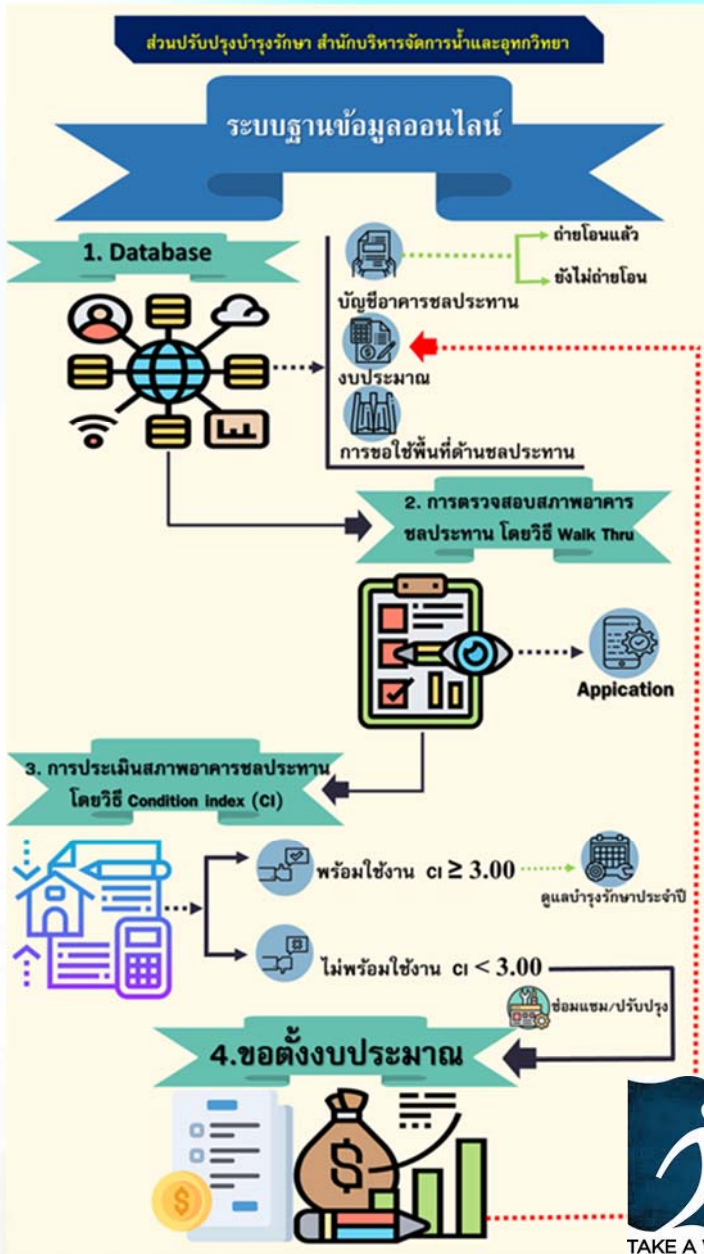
ส่วนปรับปรุงบำรุงรักษา สำนักบริหารจัดการน้ำและอุทกวิทยา

ระบบฐานข้อมูลออนไลน์

1. Database

บัญชีอาคารชลประทาน

ถ่ายโอนแล้ว

ยังไม่ถ่ายโอน

งบประมาณ

การขอใช้พื้นที่ด้านชลประทาน

2. การตรวจสอบสภาพอาคารชลประทาน โดยวิธี Walk Thru

Appication

3. การประเมินสภาพอาคารชลประทาน โดยวิธี Condition index (CI)

พร้อมใช้งาน CI $\geq 3.00$

ดูแลบำรุงรักษาประจำปี

ไม่พร้อมใช้งาน CI $< 3.00$

ซ่อมแซม/ปรับปรุง

4.ขอตั้งงบประมาณ

TAKE A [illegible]